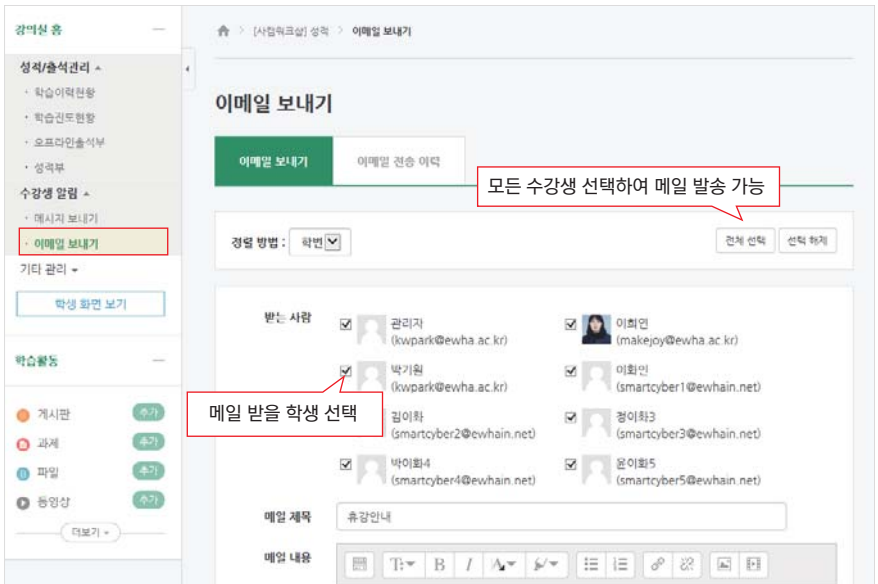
강의실 홈

성적/출석관리 ▲
· 학습이력현황
· 학습진도현황
· 오프라인출석부
· 성적부
수강생 알림 ▲
· 메시지 보내기
· 이메일 보내기
기타 관리 ▾
학생 화면 보기

학습활동
게시판 추가
과제 추가
파일 추가
동영상 추가
더보기 ▾

[사업학크샵] 성적 > 이메일 보내기

이메일 보내기

이메일 보내기 | 이메일 전송 이력

모든 수강생 선택하여 메일 발송 가능

정렬 방법 : 학번
전체 선택 | 선택 해제

받는 사람
관리자 (kwpark@ewha.ac.kr)
이희연 (makejoy@ewha.ac.kr)
박기원 (kwpark@ewha.ac.kr)
이화인 (smartcyber1@ewhain.net)
메일 받을 학생 선택
김이화 (smartcyber2@ewhain.net)
정이화3 (smartcyber3@ewhain.net)
박이화4 (smartcyber4@ewhain.net)
윤이화5 (smartcyber5@ewhain.net)

메일 제목 휴강안내

메일 내용